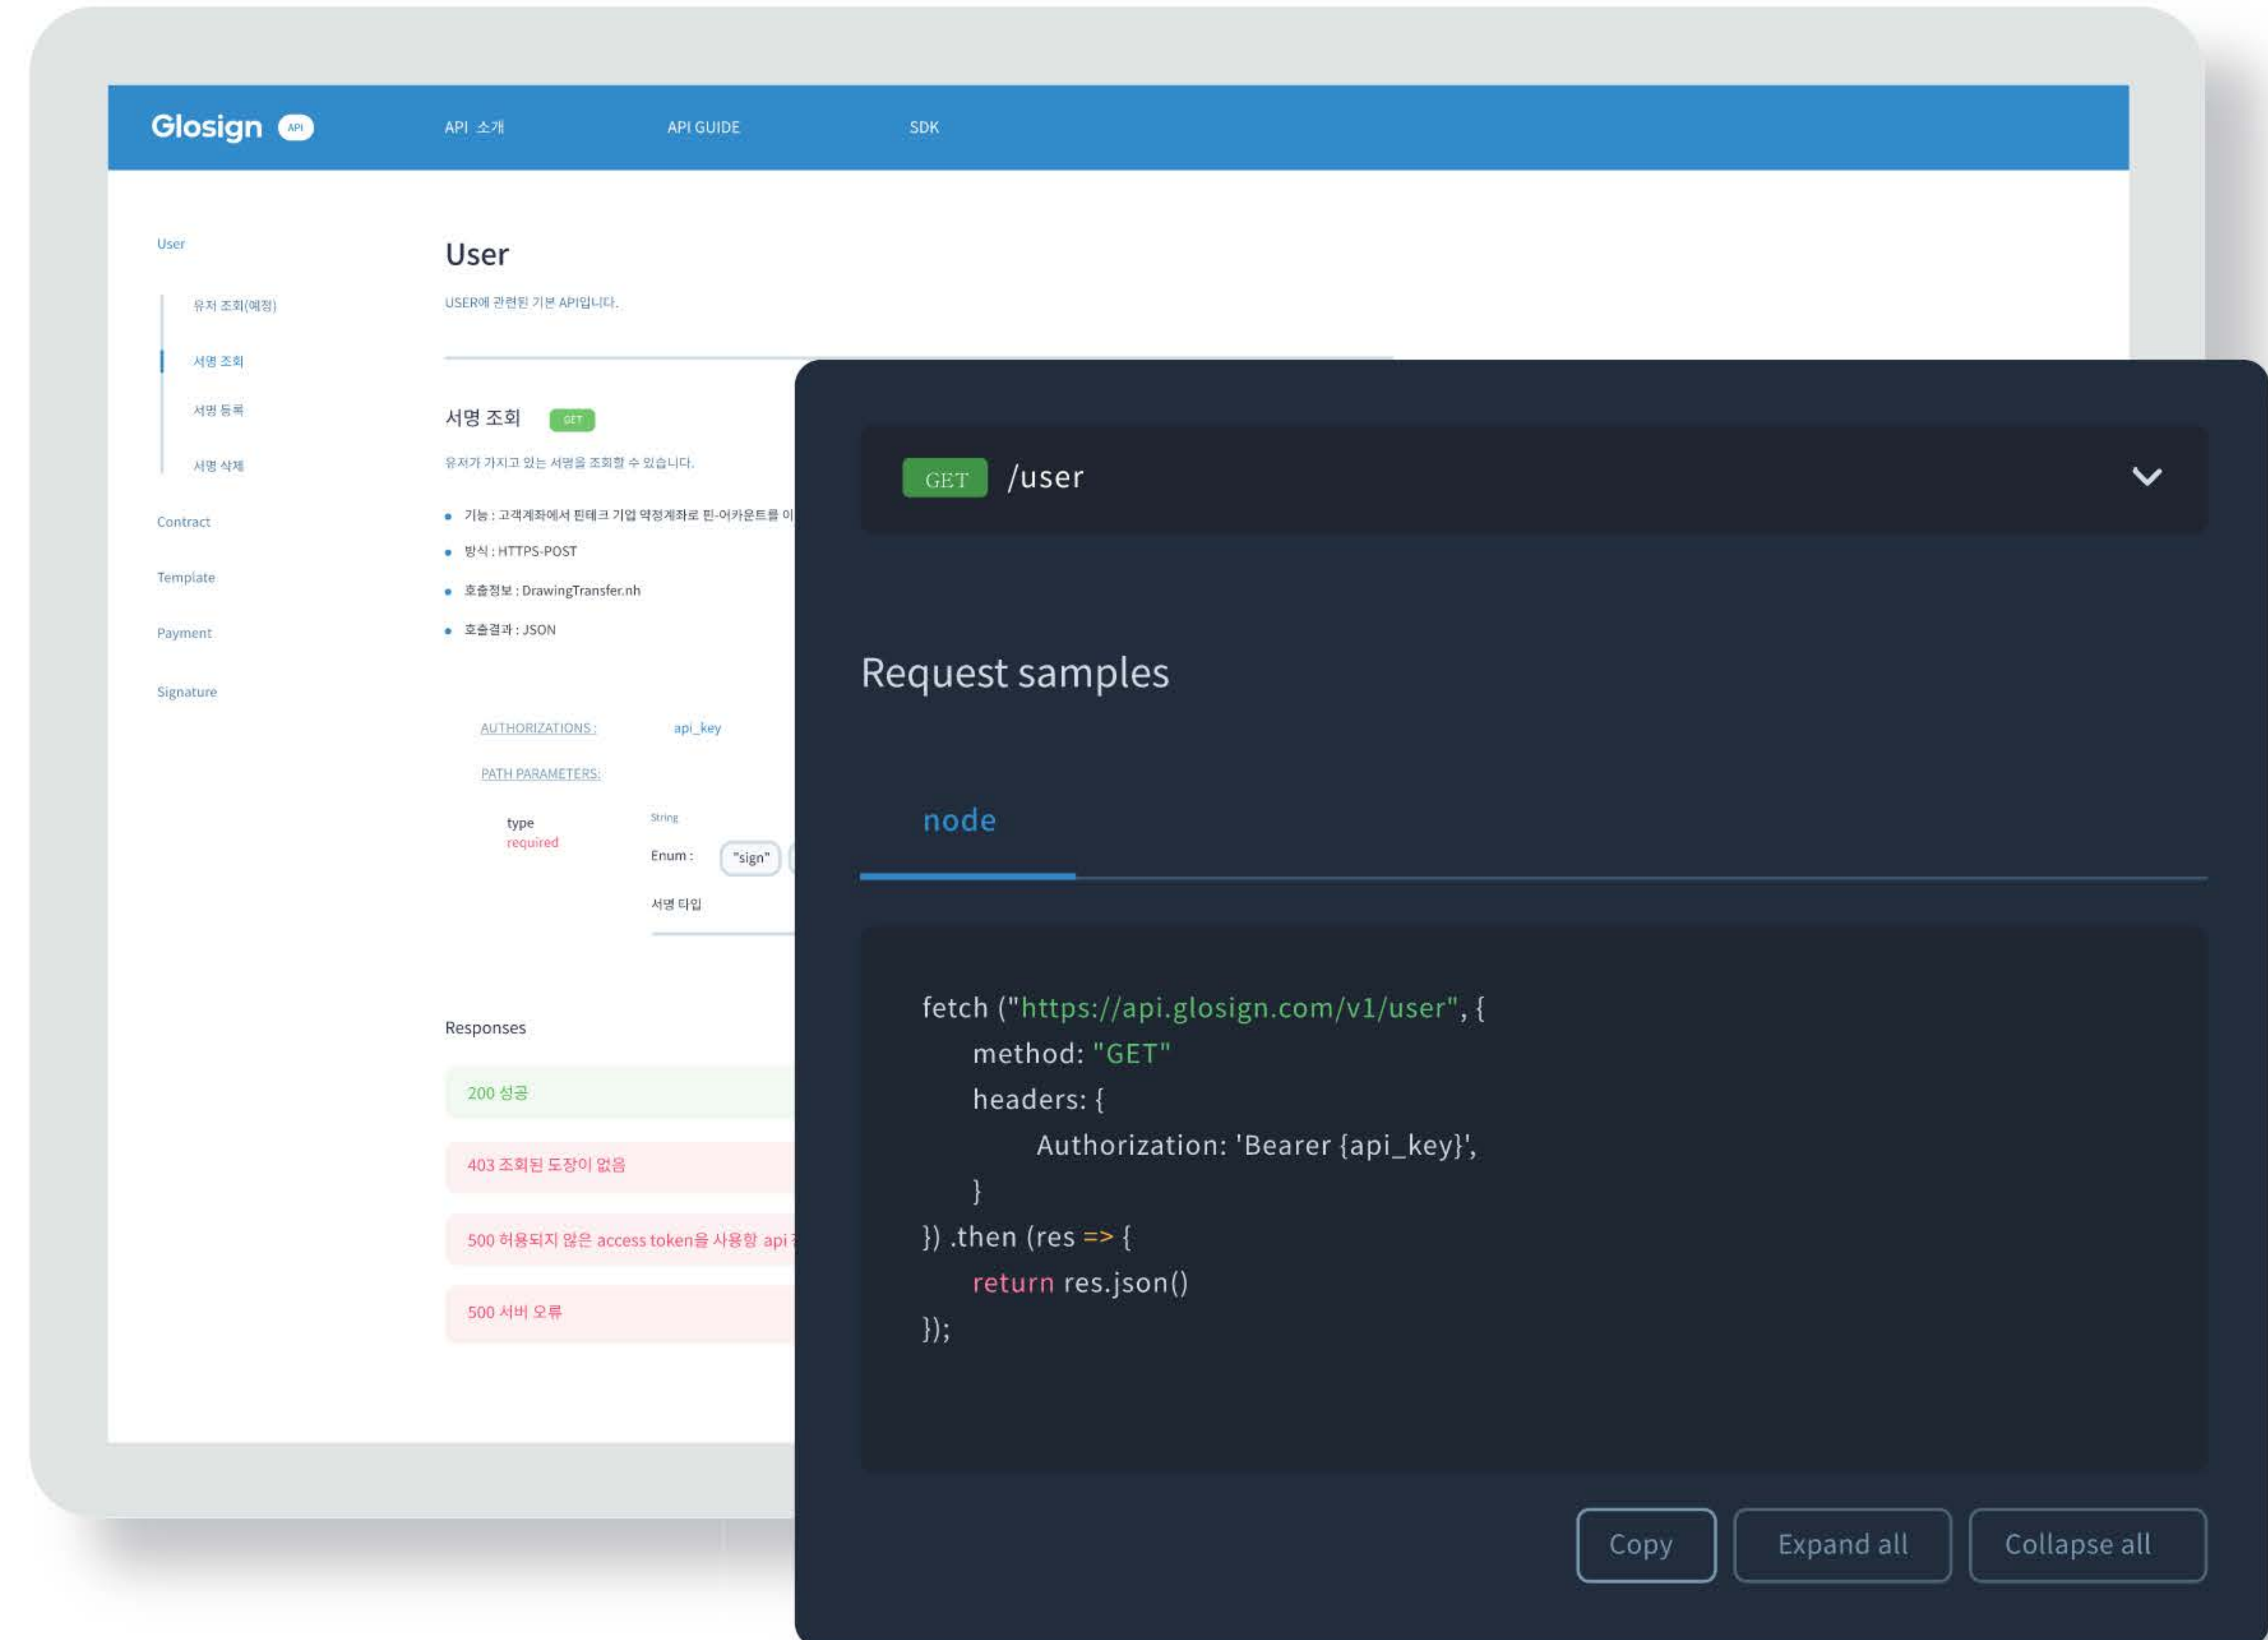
Glosign API

API 소개

API GUIDE

SDK

User

유저 조회(예정)

서명 조회

서명 등록

서명 삭제

Contract

Template

Payment

Signature

User

USER에 관련된 기본 API입니다.

서명 조회 GET

유저가 가지고 있는 서명을 조회할 수 있습니다.

- 기능 : 고객계좌에서 핀테크 기업 약정계좌로 핀-어카운트를 이
- 방식 : HTTPS-POST
- 호출정보 : DrawingTransfer.nh
- 호출결과 : JSON

AUTHORIZATIONS : api_key

PATH PARAMETERS:

type
required

String

Enum : "sign"

서명 타입

Responses

200 성공

403 조회된 도장이 없음

500 허용되지 않은 access token을 사용함 api

500 서버 오류

GET /user

Request samples

node

fetch ("https://api.glosign.com/v1/user", {
method: "GET"
headers: {
Authorization: 'Bearer {api_key}',
}
}) .then (res => {
return res.json()
});

Copy

Expand all

Collapse all